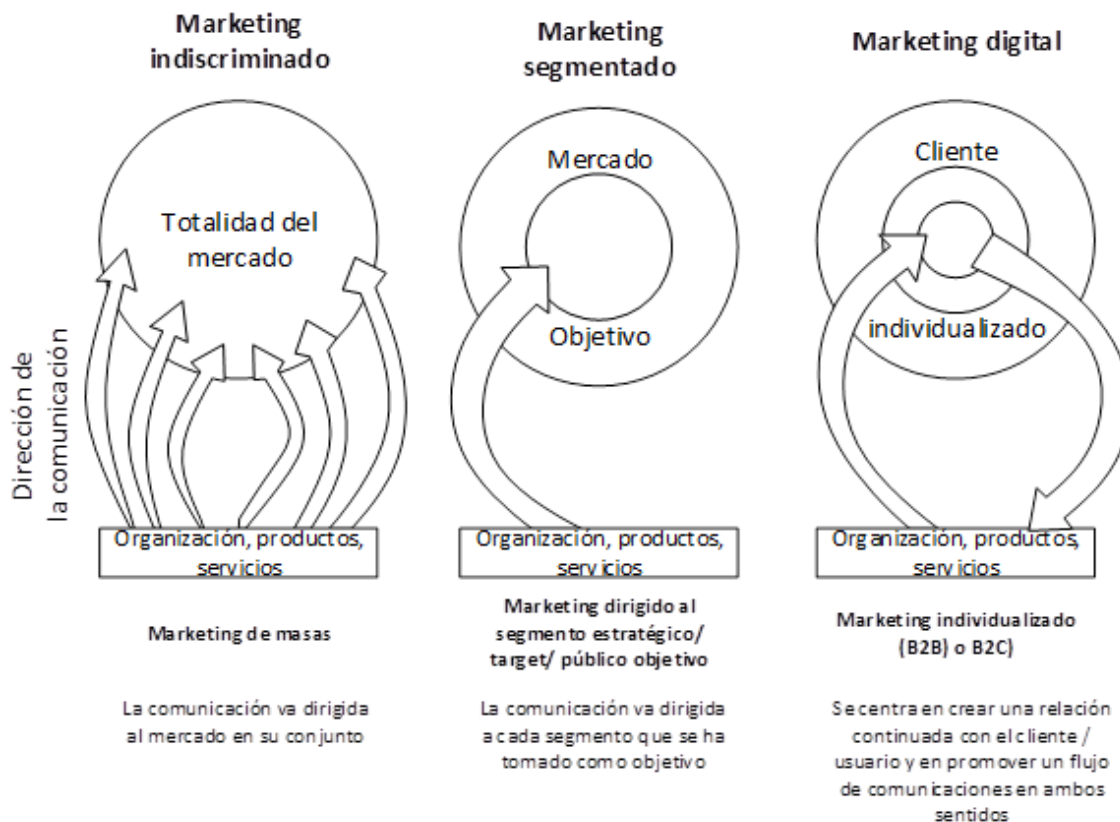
Marketing indiscriminado

Marketing segmentado

Marketing digital

Dirección de la comunicación

Totalidad del mercado

Organización, productos, servicios

Marketing de masas

La comunicación va dirigida al mercado en su conjunto

Mercado

Objetivo

Organización, productos, servicios

Marketing dirigido al segmento estratégico/ target/ público objetivo

La comunicación va dirigida a cada segmento que se ha tomado como objetivo

Cliente

individualizado

Organización, productos, servicios

Marketing individualizado (B2B) o B2C)

Se centra en crear una relación continuada con el cliente / usuario y en promover un flujo de comunicaciones en ambos sentidos